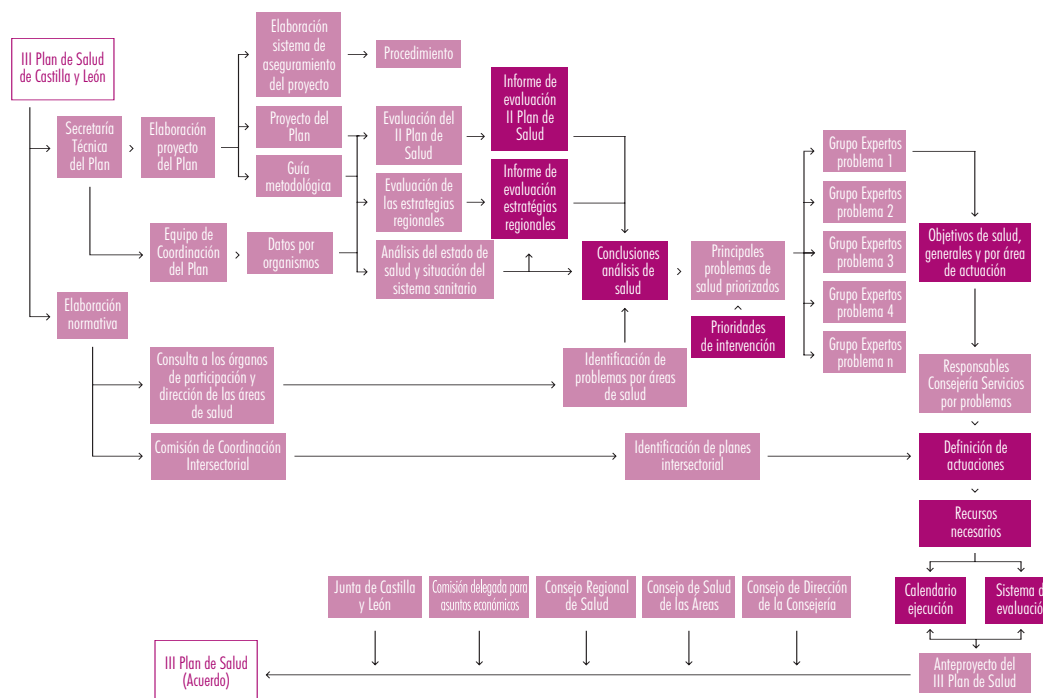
III Plan de Salud de Castilla y León

Secretaría Técnica del Plan

Elaboración proyecto del Plan

Elaboración sistema de aseguramiento del proyecto

Procedimiento

Proyecto del Plan

Guía metodológica

Evaluación del II Plan de Salud

Informe de evaluación II Plan de Salud

Evaluación de las estrategias regionales

Informe de evaluación estratégias regionales

Equipo de Coordinación del Plan

Datos por organismos

Análisis del estado de salud y situación del sistema sanitario

Conclusiones análisis de salud

Principales problemas de salud priorizados

Prioridades de intervención

Grupo Expertos problema 1

Grupo Expertos problema 2

Grupo Expertos problema 3

Grupo Expertos problema 4

Grupo Expertos problema n

Objetivos de salud, generales y por área de actuación

Elaboración normativa

Consulta a los órganos de participación y dirección de las áreas de salud

Identificación de problemas por áreas de salud

Responsables Consejería Servicios por problemas

Comisión de Coordinación Intersectorial

Identificación de planes intersectorial

Definición de actuaciones

Recursos necesarios

Calendario ejecución

Sistema d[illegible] evaluació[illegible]

Junta de Castilla y León

Comisión delegada para asuntos económicos

Consejo Regional de Salud

Consejo de Salud de las Áreas

Consejo de Dirección de la Consejería

III Plan de Salud (Acuerdo)

Anteproyecto del III Plan de Salud